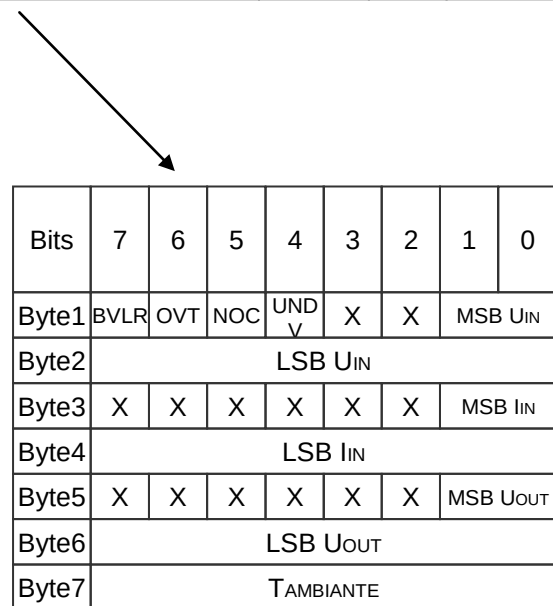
| Bits | 7 | 6 | 5 | 4 | 3 | 2 | 1 | 0 |
|---|---|---|---|---|---|---|---|---|
| Byte1 | BVLR | OVT | NOC | UNDV | X | X | MSB UIN | |
| Byte2 | LSB UIN | | | | | | | |
| Byte3 | X | X | X | X | X | X | MSB IIN | |
| Byte4 | LSB IIN | | | | | | | |
| Byte5 | X | X | X | X | X | X | MSB UOUT | |
| Byte6 | LSB UOUT | | | | | | | |
| Byte7 | TAMBIANTE | | | | | | | |